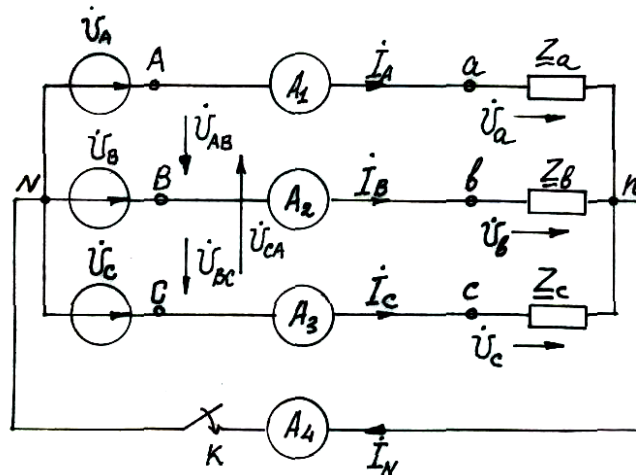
$\dot{U}_A$ A $A_1$ $\dot{I}_A$ a $\underline{Z}_a$ $\dot{U}_a$

$\dot{U}_{AB}$

$\dot{U}_B$ N B $A_2$ $\dot{I}_B$ в $\underline{Z}_в$ n $\dot{U}_в$

$\dot{U}_{CA}$

$\dot{U}_C$ $\dot{U}_{BC}$ C $A_3$ $\dot{I}_C$ c $\underline{Z}_c$ $\dot{U}_c$

K $A_4$ $\dot{I}_N$